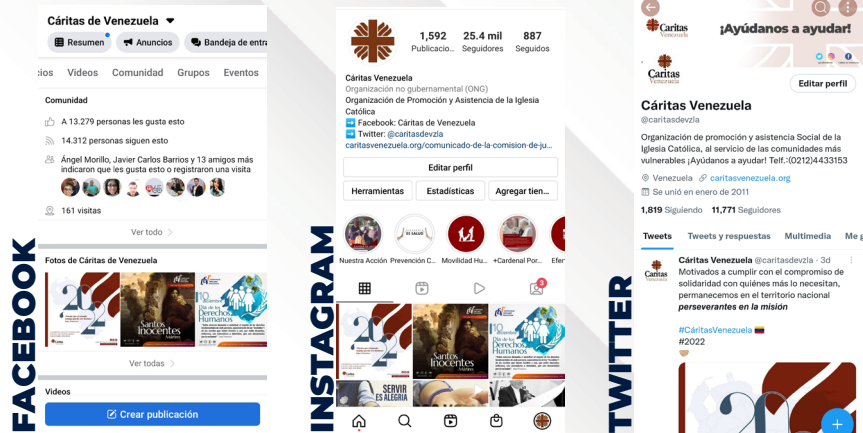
FACEBOOK

Cáritas de Venezuela

Resumen
Anuncios
Bandeja de entra

ios Videos Comunidad Grupos Eventos

Comunidad

A 13.279 personas les gusta esto

14.312 personas siguen esto

Ángel Morillo, Javier Carlos Barrios y 13 amigos más indicaron que les gusta esto o registraron una visita

161 visitas

Ver todo

Fotos de Cáritas de Venezuela

Santos Inocentes

Día de los Derechos Humanos

Ver todas

Videos

Crear publicación

INSTAGRAM

1,592 Publicacio...
25.4 mil Seguidores
887 Seguidos

Cáritas Venezuela
Organización no gubernamental (ONG)
Organización de Promoción y Asistencia de la Iglesia Católica
➡️ Facebook: Cáritas de Venezuela
➡️ Twitter: @caritasdevzla
caritasvenezuela.org/comunicado-de-la-comision-de-ju...

Editar perfil

Herramientas
Estadísticas
Agregar tien...

Nuestra Acción
Prevención C...
Movilidad Hu...
+Cardenal Por...
Efe

Santos Inocentes

Día de los Derechos Humanos

SERVIR ES ALEGRIA

TWITTER

¡Ayúdanos a ayudar!

Cáritas Venezuela

Editar perfil

Cáritas Venezuela
@caritasdevzla

Organización de promoción y asistencia Social de la Iglesia Católica, al servicio de las comunidades más vulnerables ¡Ayúdanos a ayudar! Telf.:(0212)4433153

Venezuela
caritasvenezuela.org
Se unió en enero de 2011

1,819 Siguiendo 11,771 Seguidores

Tweets
Tweets y respuestas
Multimedia
Me g

Cáritas Venezuela @caritasdevzla · 3d
Motivados a cumplir con el compromiso de solidaridad con quiénes más lo necesitan, permanecemos en el territorio nacional perseverantes en la misión

#CáritasVenezuela 🇻🇪
#2022